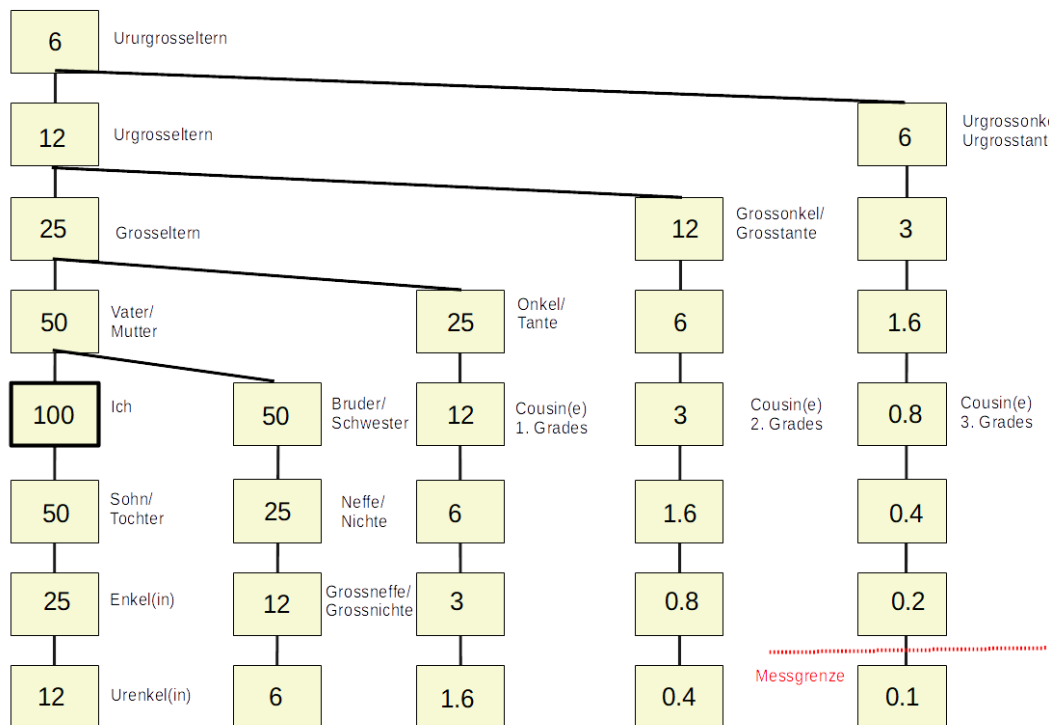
6 Ururgrosseltern

12 Urgrosseltern

6 Urgrossonk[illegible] Urgrosstant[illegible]

25 Grosseltern

12 Grossonkel/ Grosstante

3

50 Vater/ Mutter

25 Onkel/ Tante

6

1.6

100 Ich

50 Bruder/ Schwester

12 Cousin(e) 1. Grades

3 Cousin(e) 2. Grades

0.8 Cousin(e) 3. Grades

50 Sohn/ Tochter

25 Neffe/ Nichte

6

1.6

0.4

25 Enkel(in)

12 Grossneffe/ Grossnichte

3

0.8

0.2

Messgrenze

12 Urenkel(in)

6

1.6

0.4

0.1